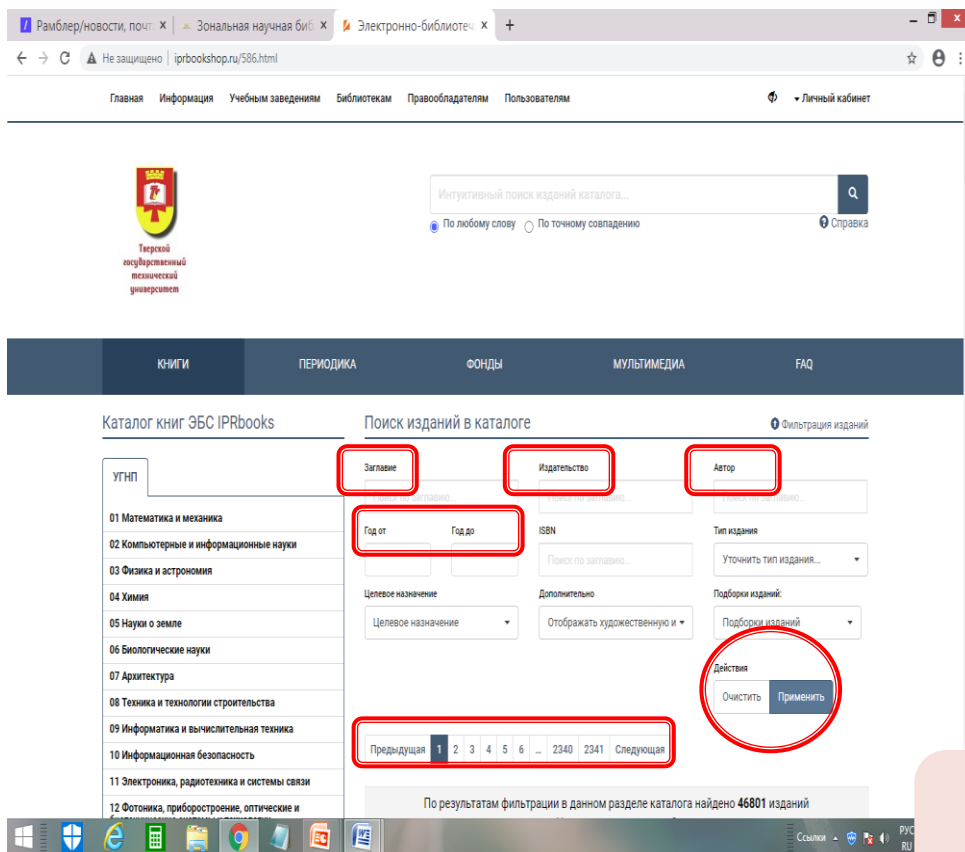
Рамблер/новости, почт ×
Зональная научная биб ×
Электронно-библиотеч ×
+

Не защищено | iprbookshop.ru/586.html

Главная Информация Учебным заведениям Библиотекам Правообладателям Пользователям

Личный кабинет

Тверской государственный технический университет

Интуитивный поиск изданий каталога...

По любому слову По точному совпадению

Справка

КНИГИ ПЕРИОДИКА ФОНДЫ МУЛЬТИМЕДИА FAQ

Каталог книг ЭБС IPRbooks

УГНП

01 Математика и механика
02 Компьютерные и информационные науки
03 Физика и астрономия
04 Химия
05 Науки о земле
06 Биологические науки
07 Архитектура
08 Техника и технологии строительства
09 Информатика и вычислительная техника
10 Информационная безопасность
11 Электроника, радиотехника и системы связи
12 Фотоника, приборостроение, оптические и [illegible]

Поиск изданий в каталоге

Фильтрация изданий

Заглавие
Поиск по заглавию...
Издательство
Поиск по заглавию...
Автор
Поиск по заглавию...

Год от
Год до
ISBN
Поиск по заглавию...
Тип издания
Уточнить тип издания...

Целевое назначение
Целевое назначение
Дополнительно
Отображать художественную и
Подборки изданий:
Подборки изданий

Действия
Очистить Применить

Предыдущая 1 2 3 4 5 6 ... 2340 2341 Следующая

По результатам фильтрации в данном разделе каталога найдено 46801 изданий

Ссылки РУС RU